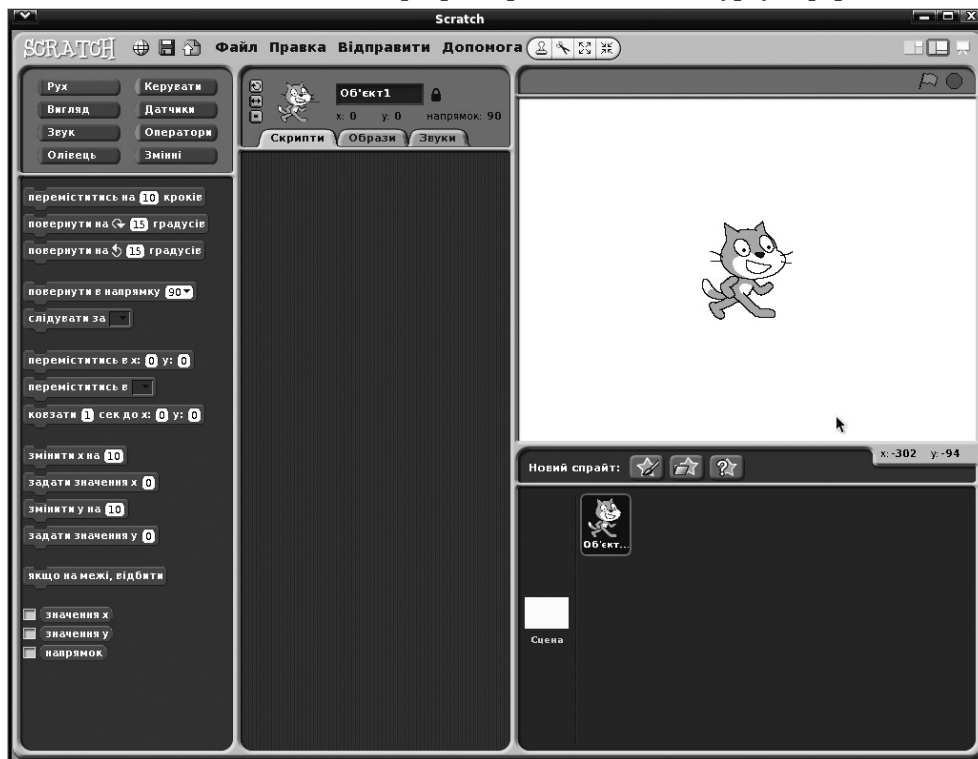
Scratch

SCRATCH Файл Правка Відправити Допомога

Рух
Керувати
Вигляд
Датчики
Звук
Оператори
Олівець
Змінні

Об'єкт1
x: 0 y: 0 напрямок: 90

Скрипти
Образи
Звуки

переміститись на 10 кроків
повернути на 15 градусів
повернути на 15 градусів
повернути в напрямку 90
слідувати за
переміститись в x: 0 y: 0
переміститись в
ковзати 1 сек до x: 0 y: 0
змінити x на 10
задати значення x 0
змінити y на 10
задати значення y 0
якщо на межі, відбити
значення x
значення y
напрямок

x: -302 y: -94

Новий спрайт:

Об'єкт...

Сцена